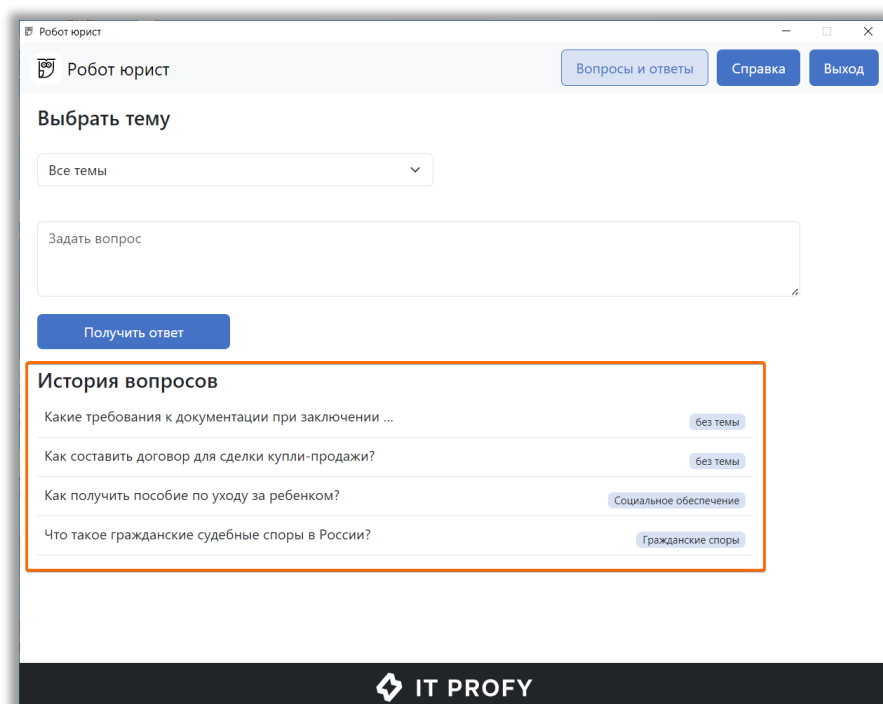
Робот юрист

Робот юрист

Вопросы и ответы

Справка

Выход

Выбрать тему

Все темы

Задать вопрос

Получить ответ

История вопросов

Какие требования к документации при заключении ...
без темы

Как составить договор для сделки купли-продажи?
без темы

Как получить пособие по уходу за ребенком?
Социальное обеспечение

Что такое гражданские судебные споры в России?
Гражданские споры

IT PROFY